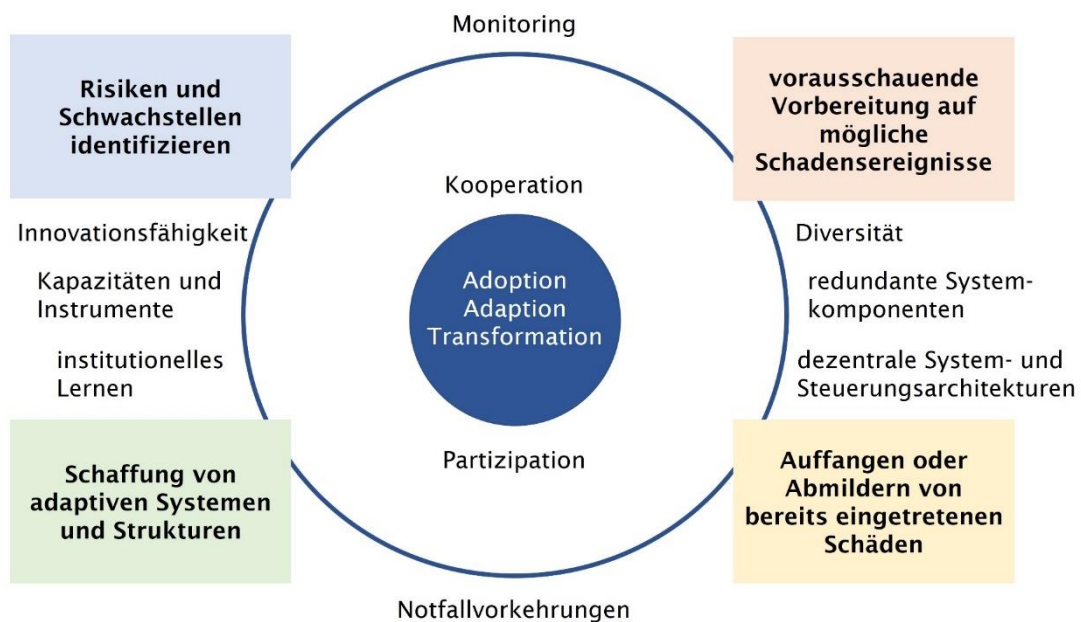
Monitoring

Risiken und Schwachstellen identifizieren

vorausschauende Vorbereitung auf mögliche Schadensereignisse

Kooperation

Innovationsfähigkeit

Kapazitäten und Instrumente

institutionelles Lernen

Adoption
Adaption
Transformation

Diversität

redundante Systemkomponenten

dezentrale System- und Steuerungsarchitekturen

Partizipation

Schaffung von adaptiven Systemen und Strukturen

Auffangen oder Abmildern von bereits eingetretenen Schäden

Notfallvorkehrungen